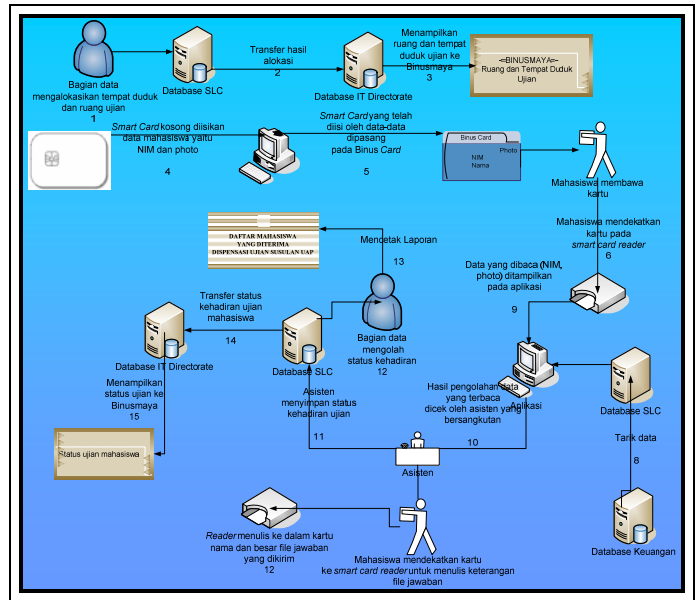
Bagian data mengalokasikan tempat duduk dan ruang ujian
1

Database SLC

Transfer hasil alokasi
2

Database IT Directorate

Menampilkan ruang dan tempat duduk ujian ke Binusmaya
3

<BINUSMAYA>
Ruang dan Tempat Duduk Ujian

*Smart Card* kosong diisikan data mahasiswa yaitu NIM dan photo
4

*Smart Card* yang telah diisi oleh data-data dipasang pada Binus *Card*
5

Binus Card
Photo
NIM
Nama

Mahasiswa membawa kartu

Mahasiswa mendekatkan kartu pada *smart card reader*
6

DAFTAR MAHASISWA YANG DITERIMA
DISPENSASI UJIAN SUSULAN UAP

Mencetak Laporan
13

Data yang dibaca (NIM, photo) ditampilkan pada aplikasi
9

Transfer status kehadiran ujian mahasiswa
14

Bagian data mengolah status kehadiran
12

Database IT Directorate

Database SLC

Menampilkan status ujian ke Binusmaya
15

Asisten menyimpan status kehadiran ujian
11

Hasil pengolahan data yang terbaca dicek oleh asisten yang bersangkutan
10

Aplikasi

Database SLC

Status ujian mahasiswa

Tarik data
8

Asisten

*Reader* menulis ke dalam kartu nama dan besar file jawaban yang dikirim
12

Mahasiswa mendekatkan kartu ke *smart card reader* untuk menulis keterangan file jawaban

Database Keuangan